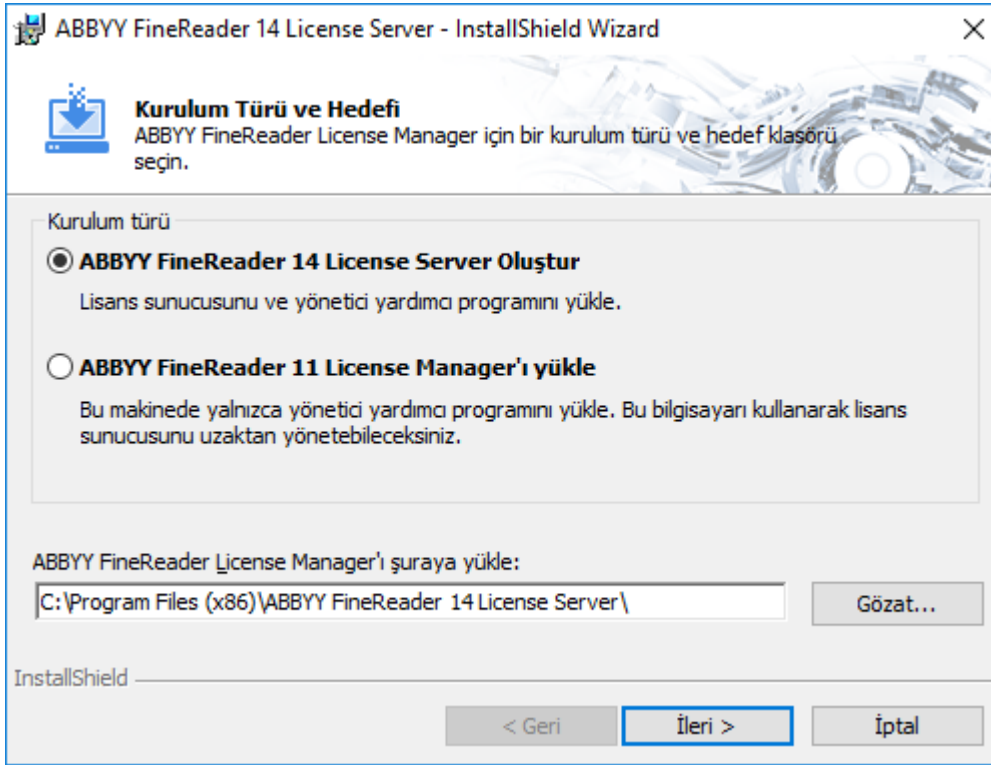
ABBYY FineReader 14 License Server - InstallShield Wizard

Kurulum Türü ve Hedefi
ABBYY FineReader License Manager için bir kurulum türü ve hedef klasörü seçin.

Kurulum türü

ABBYY FineReader 14 License Server Oluştur

Lisans sunucusunu ve yönetici yardımcı programını yükle.

ABBYY FineReader 11 License Manager'ı yükle

Bu makinede yalnızca yönetici yardımcı programını yükle. Bu bilgisayarı kullanarak lisans sunucusunu uzaktan yönetebileceksiniz.

ABBYY FineReader License Manager'ı şuraya yükle:

C:\Program Files (x86)\ABBYY FineReader 14 License Server\

Gözat...

InstallShield

< Geri

İleri >

İptal